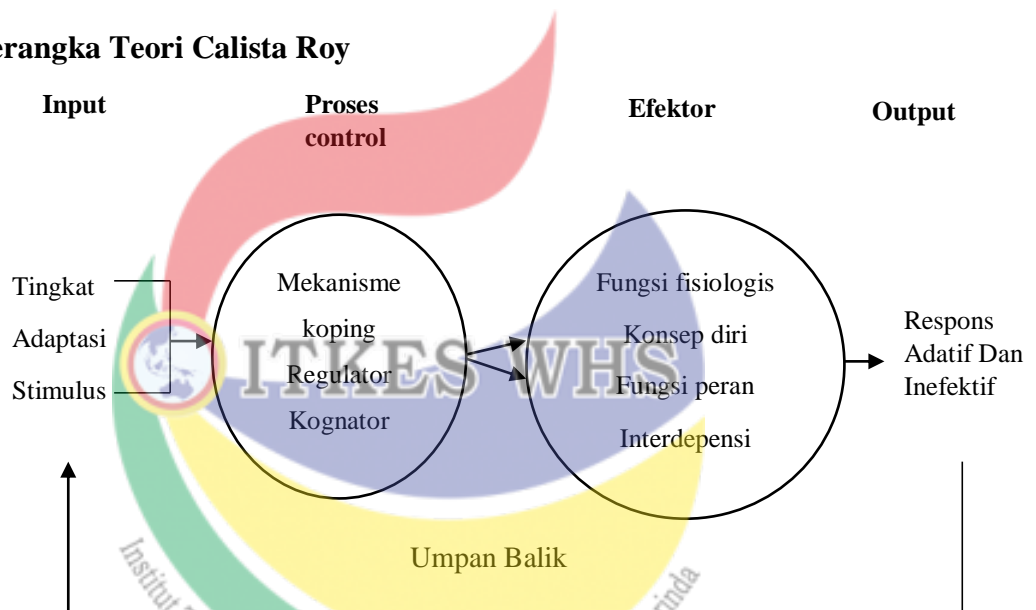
erangka Teori Calista Roy

Input

Proses control

Efektor

Output

Tingkat

Adaptasi

Stimulus

Mekanisme koping

Regulator

Kognator

Fungsi fisiologis

Konsep diri

Fungsi peran

Interdepensi

Respons Adatif Dan Inefektif

ITKES WHS

Umpan Balik

Institut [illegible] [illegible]inda